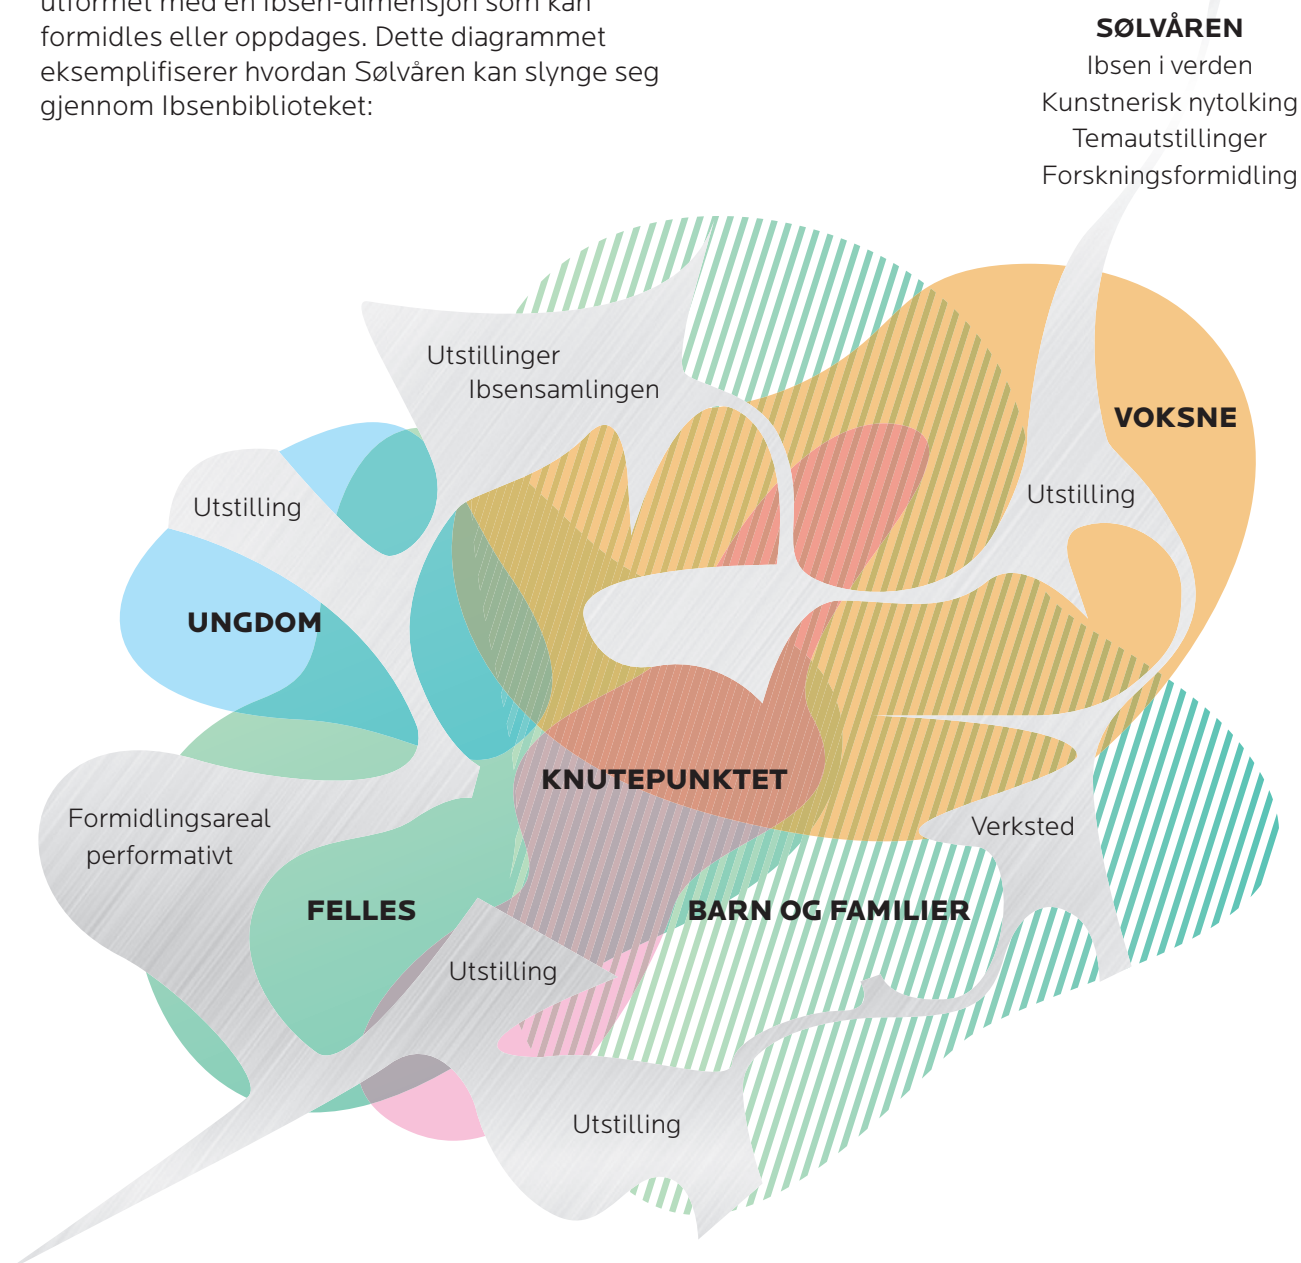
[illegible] formidles eller oppdages. Dette diagrammet eksemplifiserer hvordan Sølvåren kan slynge seg gjennom Ibsenbiblioteket:

SØLVÅREN
Ibsen i verden
Kunstnerisk nytolking
Temautstillinger
Forskningsformidling

Utstillinger
Ibsensamlingen

VOKSNE

Utstilling

Utstilling

UNGDOM

KNUTEPUNKTET

Formidlingsareal
performativt

Verksted

FELLES

BARN OG FAMILIER

Utstilling

Utstilling